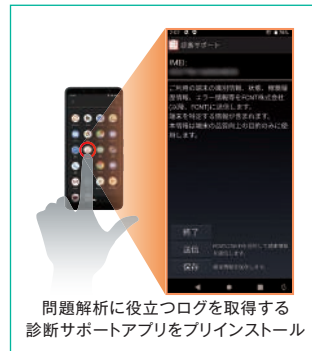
診断サポート

IMEI:

ご利用の端末の識別情報、状態、機器情報、エラー情報等をFCNT株式会社(以降、FCNT)に送信します。
端末を特定する情報が含まれます。
本情報は端末の品質向上の目的のみに使用します。

終了
送信
保存

問題解析に役立つログを取得する診断サポートアプリをプリインストール